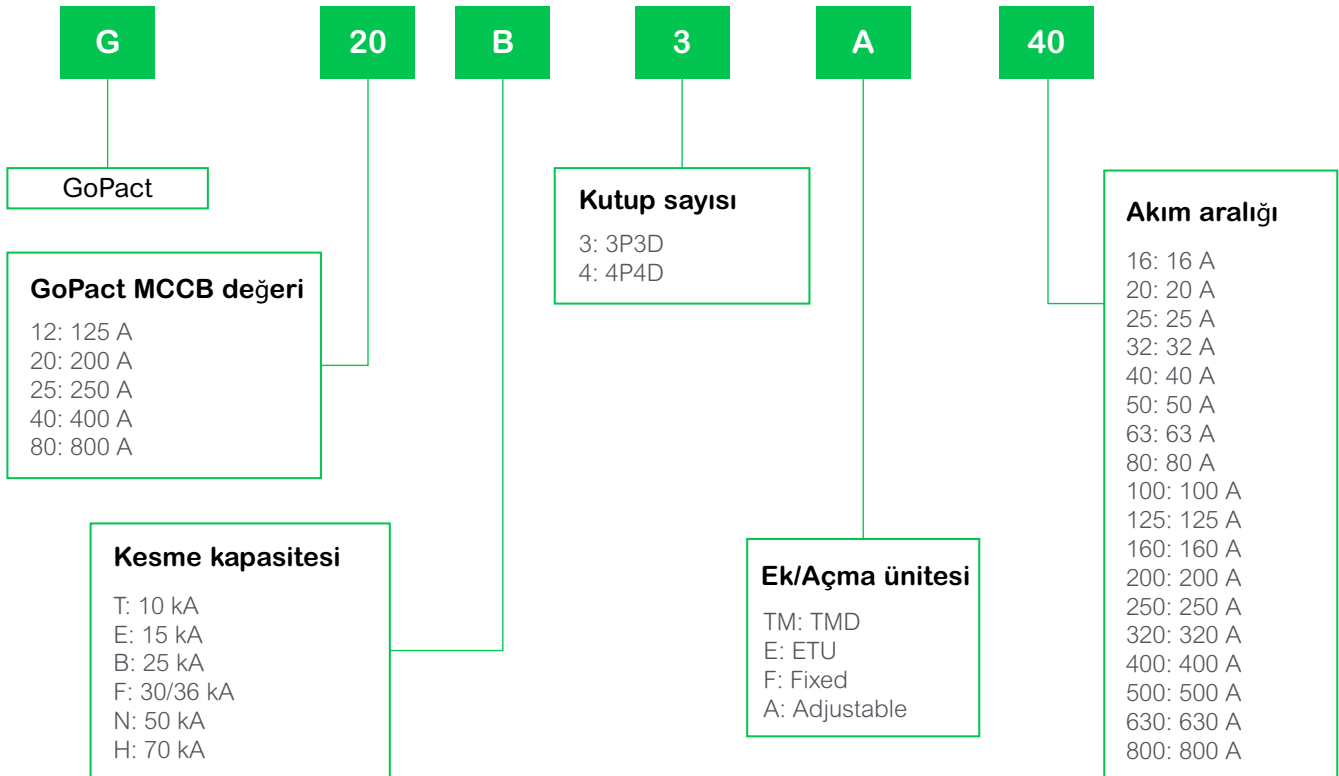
G 20 B 3 A 40

GoPact

GoPact MCCB değeri

12: 125 A
20: 200 A
25: 250 A
40: 400 A
80: 800 A

Kesme kapasitesi

T: 10 kA
E: 15 kA
B: 25 kA
F: 30/36 kA
N: 50 kA
H: 70 kA

Kutup sayısı

3: 3P3D
4: 4P4D

Ek/Açma ünitesi

TM: TMD
E: ETU
F: Fixed
A: Adjustable

Akım aralığı

16: 16 A
20: 20 A
25: 25 A
32: 32 A
40: 40 A
50: 50 A
63: 63 A
80: 80 A
100: 100 A
125: 125 A
160: 160 A
200: 200 A
250: 250 A
320: 320 A
400: 400 A
500: 500 A
630: 630 A
800: 800 A